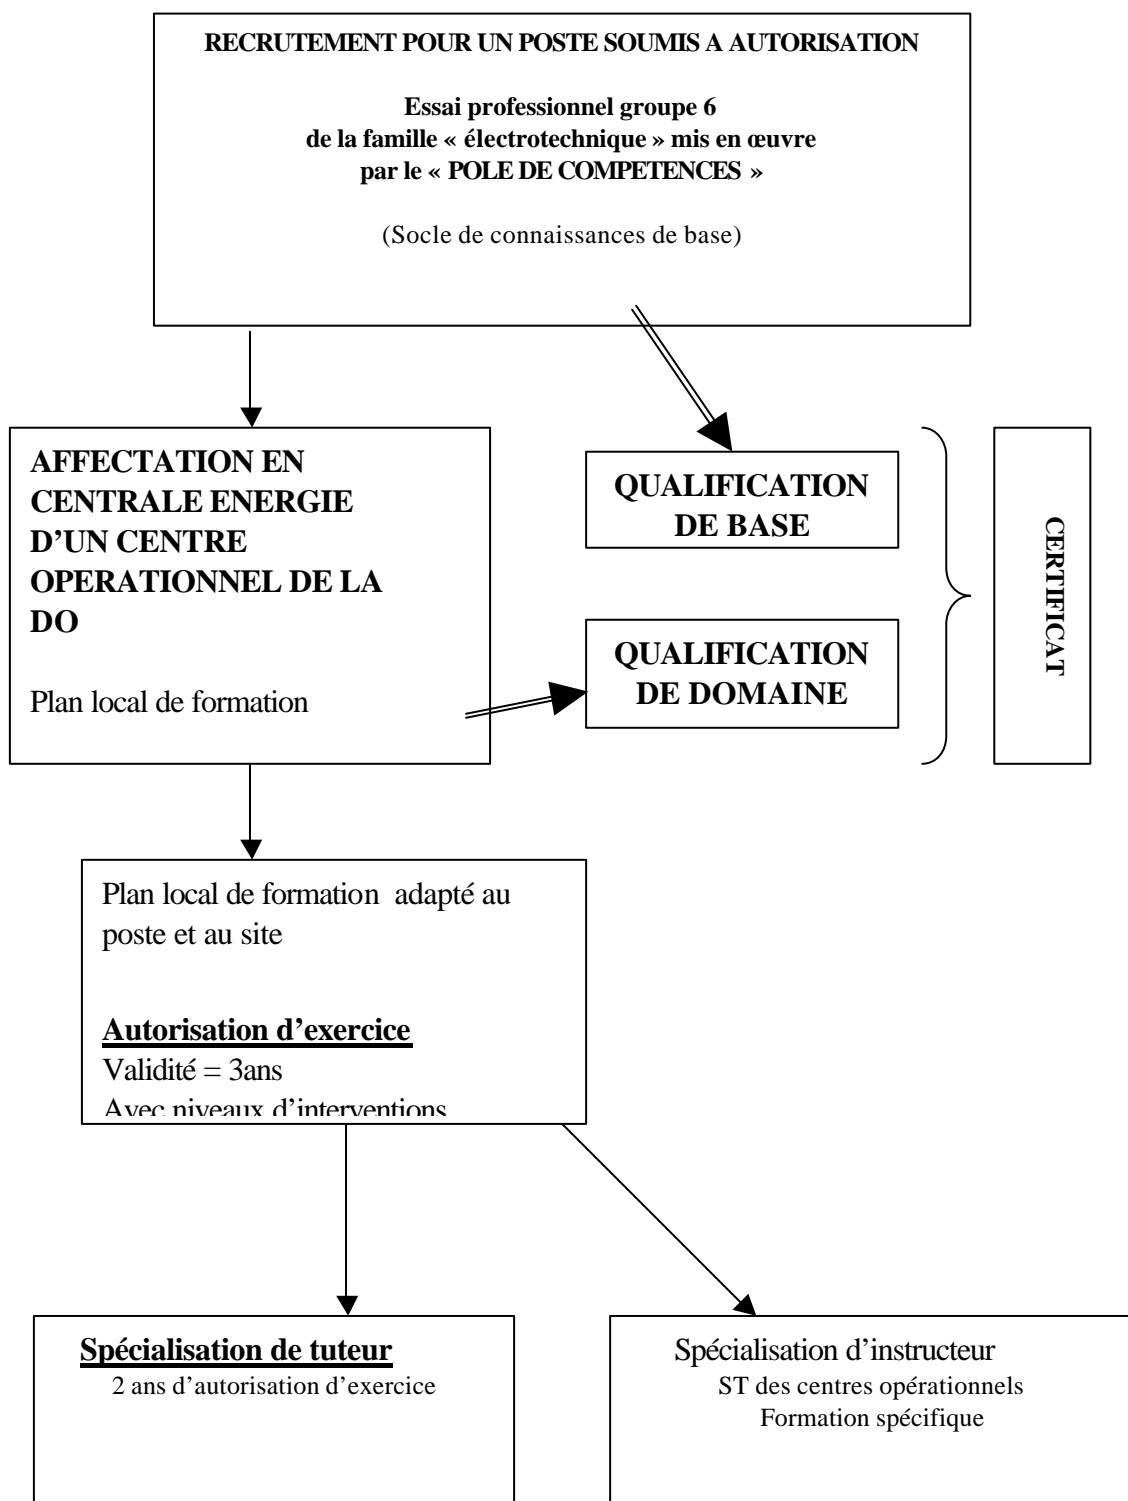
RECRUTEMENT POUR UN POSTE SOUMIS A AUTORISATION

Essai professionnel groupe 6 de la famille « électrotechnique » mis en œuvre par le « POLE DE COMPETENCES »

(Socle de connaissances de base)

AFFECTATION EN CENTRALE ENERGIE D'UN CENTRE OPERATIONNEL DE LA DO

Plan local de formation

QUALIFICATION DE BASE

QUALIFICATION DE DOMAINE

CERTIFICAT

Plan local de formation adapté au poste et au site

Autorisation d'exercice
Validité = 3ans
Avec niveaux d'interventions

Spécialisation de tuteur
2 ans d'autorisation d'exercice

Spécialisation d'instructeur
ST des centres opérationnels
Formation spécifique